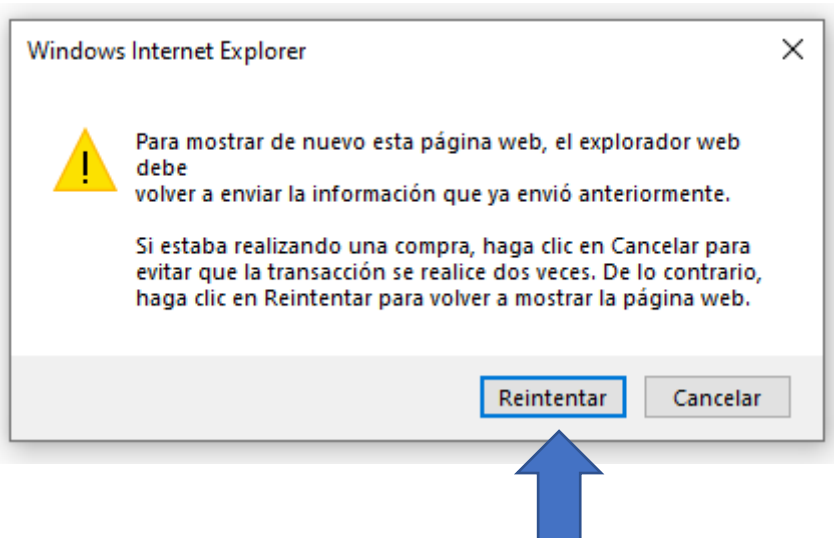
Windows Internet Explorer

Para mostrar de nuevo esta página web, el explorador web debe
volver a enviar la información que ya envió anteriormente.

Si estaba realizando una compra, haga clic en Cancelar para evitar que la transacción se realice dos veces. De lo contrario, haga clic en Reintentar para volver a mostrar la página web.

Reintentar Cancelar